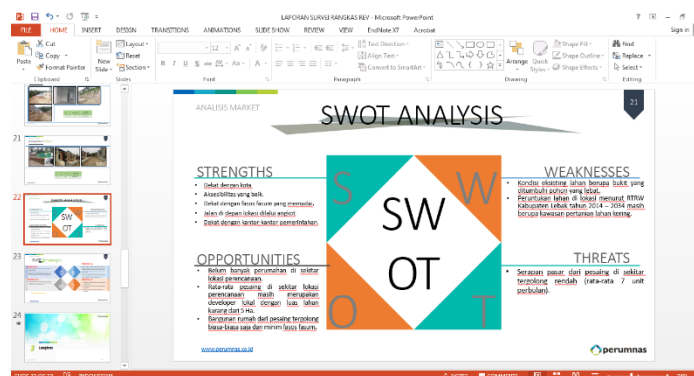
LAPORAN SURVEI RANGKAS REV - Microsoft PowerPoint

? − □ ×

FILE HOME INSERT DESIGN TRANSITIONS ANIMATIONS SLIDE SHOW REVIEW VIEW EndNote X7 Acrobat

Sign in

Paste Cut Copy Format Painter Clipboard New Slide Layout Reset Section Slides Font Paragraph Text Direction Align Text Convert to SmartArt Drawing Arrange Quick Styles Shape Fill Shape Outline Shape Effects Find Replace Select Editing

21

22

SW OT

23

24

ANALISIS MARKET

SWOT ANALYSIS

21

STRENGTHS

• Dekat dengan kota.
• Aksesibilitas yang baik.
• Dekat dengan fasum fasum yang memadai.
• Jalan di depan lokasi dilalui angkot.
• Dekat dengan kantor-kantor pemerintahan.

WEAKNESSES

• Kondisi eksisting lahan berupa bukit yang ditumbuhi pohon yang lebat.
• Peruntukan lahan di lokasi menurut RTRW Kabupaten Lebak tahun 2014 – 2034 masih berupa kawasan pertanian lahan kering.

S W SW OT O T

OPPORTUNITIES

• Belum banyak perumahan di sekitar lokasi perencanaan.
• Rata-rata pesaing di sekitar lokasi perencanaan masih merupakan developer lokal dengan luas lahan kurang dari 5 Ha.
• Bangunan rumah dari pesaing tergolong biasa-biasa saja dan minim fasos fasum.

THREATS

• Serapan pasar dari pesaing di sekitar tergolong rendah (rata-rata 7 unit perbulan).

www.perumnas.co.id

perumnas